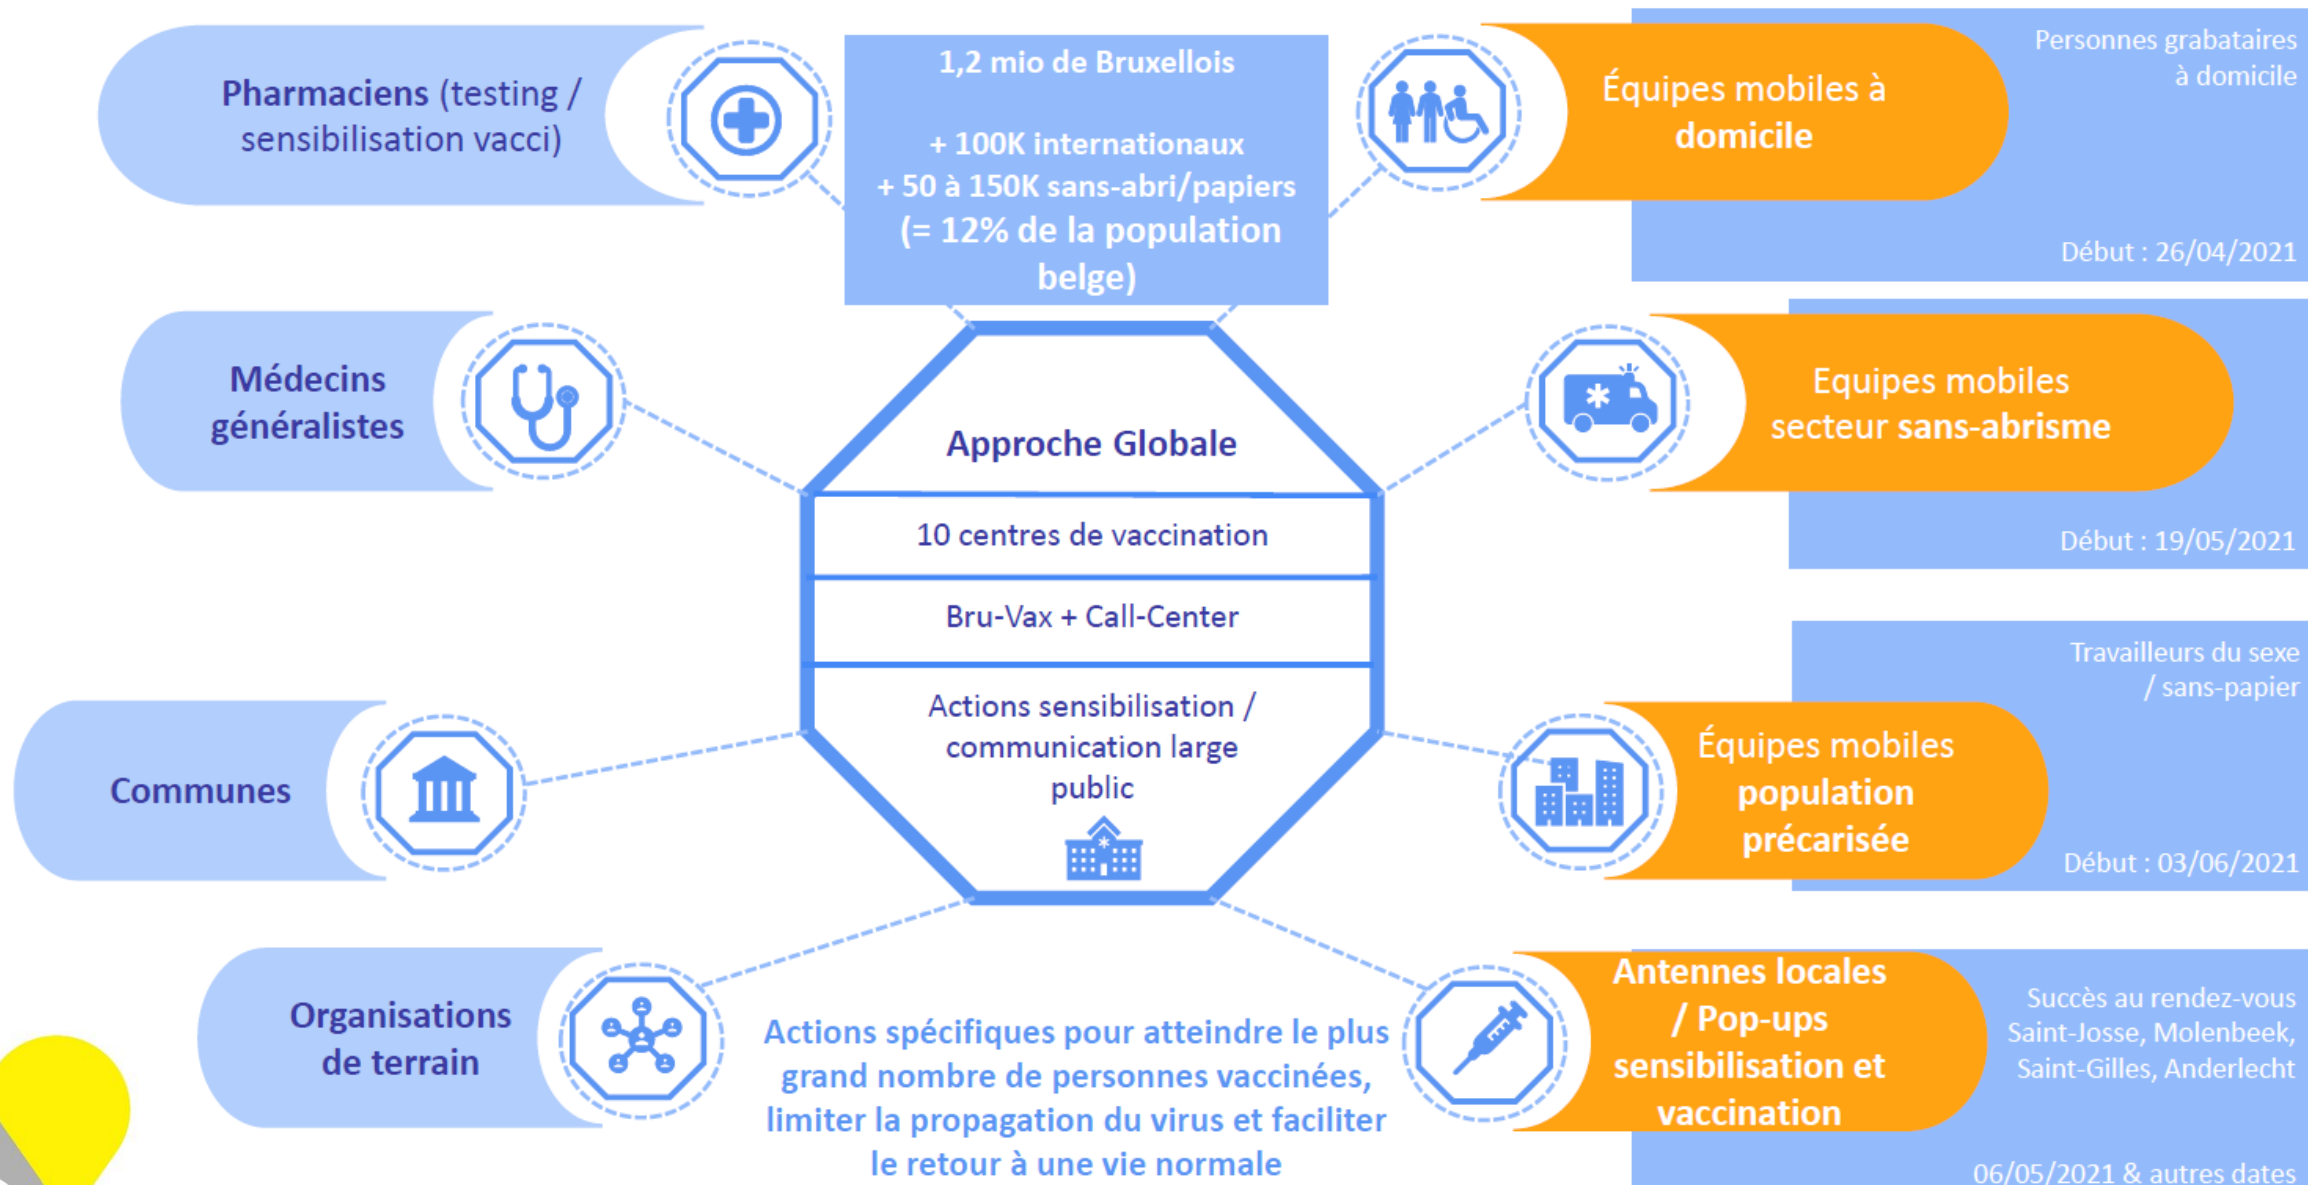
Pharmaciens (testing / sensibilisation vacci)

1,2 mio de Bruxellois

+ 100K internationaux
+ 50 à 150K sans-abri/papiers
(= 12% de la population belge)

Équipes mobiles à domicile

Personnes grabataires à domicile

Début : 26/04/2021

Médecins généralistes

Approche Globale

10 centres de vaccination

Bru-Vax + Call-Center

Actions sensibilisation / communication large public

Equipes mobiles secteur sans-abrisme

Début : 19/05/2021

Communes

Travailleurs du sexe / sans-papier

Équipes mobiles population précarisée

Début : 03/06/2021

Organisations de terrain

Actions spécifiques pour atteindre le plus grand nombre de personnes vaccinées, limiter la propagation du virus et faciliter le retour à une vie normale

Antennes locales / Pop-ups sensibilisation et vaccination

Succès au rendez-vous Saint-Josse, Molenbeek, Saint-Gilles, Anderlecht

06/05/2021 & autres dates